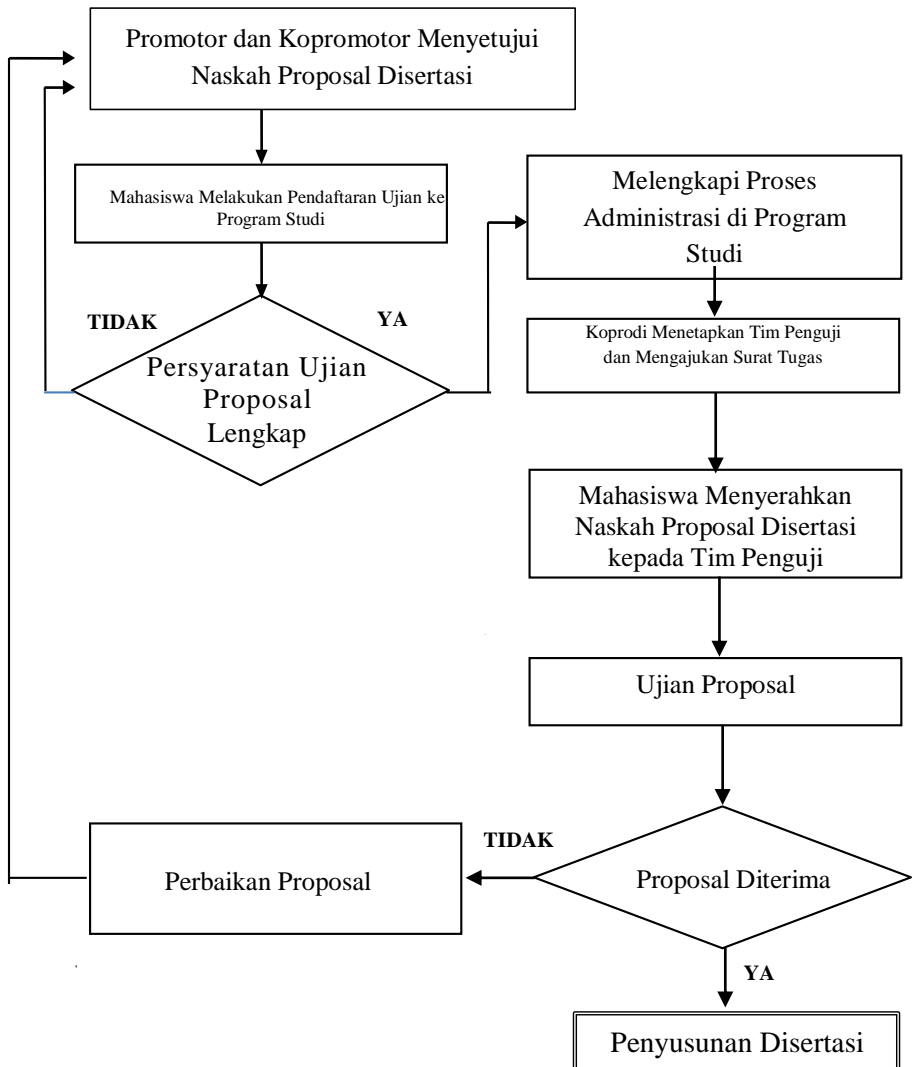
Promotor dan Kopromotor Menyetujui Naskah Proposal Disertasi

Mahasiswa Melakukan Pendaftaran Ujian ke Program Studi

TIDAK

YA

Persyaratan Ujian Proposal Lengkap

Melengkapi Proses Administrasi di Program Studi

Koprodi Menetapkan Tim Penguji dan Mengajukan Surat Tugas

Mahasiswa Menyerahkan Naskah Proposal Disertasi kepada Tim Penguji

Ujian Proposal

TIDAK

Perbaikan Proposal

Proposal Diterima

YA

Penyusunan Disertasi